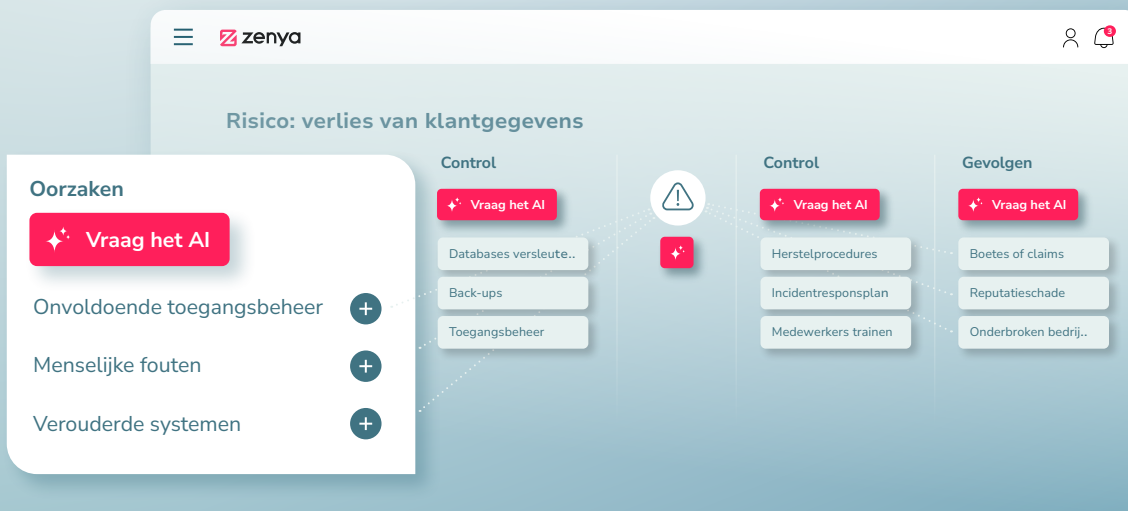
zenya

3

Risico: verlies van klantgegevens

Oorzaken

Vraag het AI

Onvoldoende toegangsbeheer

Menselijke fouten

Verouderde systemen

Control

Vraag het AI

Databases versleute..

Back-ups

Toegangsbeheer

Control

Vraag het AI

Herstelprocedures

Incidentresponsplan

Medewerkers trainen

Gevolgen

Vraag het AI

Boetes of claims

Reputatieschade

Onderbroken bedrij..